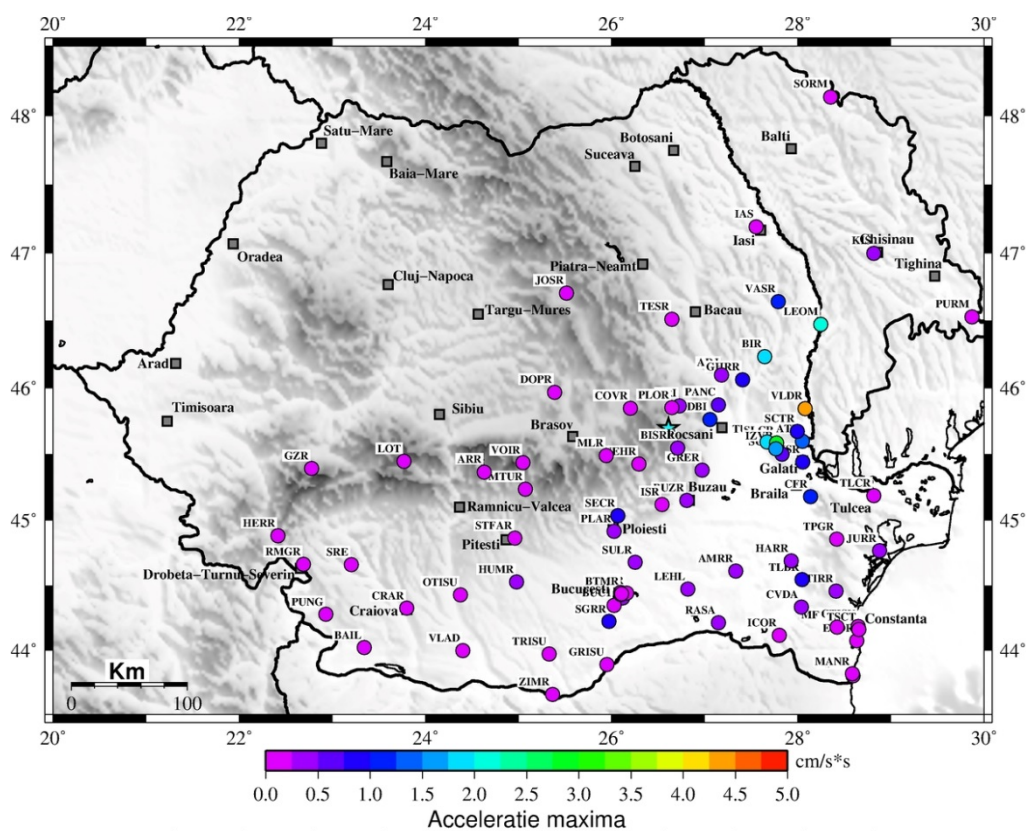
20° 22° 24° 26° 28° 30°

48° 47° 46° 45° 44°

SORM
Satu–Mare
Botosani
Balti
Suceava
Baia–Mare
IAS
Iasi
KIS
Chisinau
Oradea
Tighina
Piatra–Neamt
Cluj–Napoca
JOSR
VASR
Targu–Mures
TESR
Bacau
LEOM
PURM
BIR
Arad
GHRR
DOPR
COVR
PLOR
PANC
Timisoara
Sibiu
DBI
VLDR
Brasov
BISR
Focsani
SCTR
MLR
EHR
GRER
Galati
GZR
LOT
ARR
VOIR
MTUR
ISR
FUZR
Buzau
Braila
CFR
TLCR
Ramnicu–Valcea
SECR
Tulcea
HERR
STFAR
PLAR
Ploiesti
Pitesti
TPGR
JURR
RMGR
SRE
SULR
HARR
Drobeta–Turnu–Severin
HUMR
AMRR
TLBR
CRAR
OTISU
BTMR
Bucuresti
LEHL
TIRR
PUNG
Craiova
SGRR
CVDA
RASA
Constanta
BAIL
VLAD
TRISU
GRISU
ICOR
MANR
ZIMR
Km
0 100

cm/s*s
0.0 0.5 1.0 1.5 2.0 2.5 3.0 3.5 4.0 4.5 5.0
Acceleratie maxima